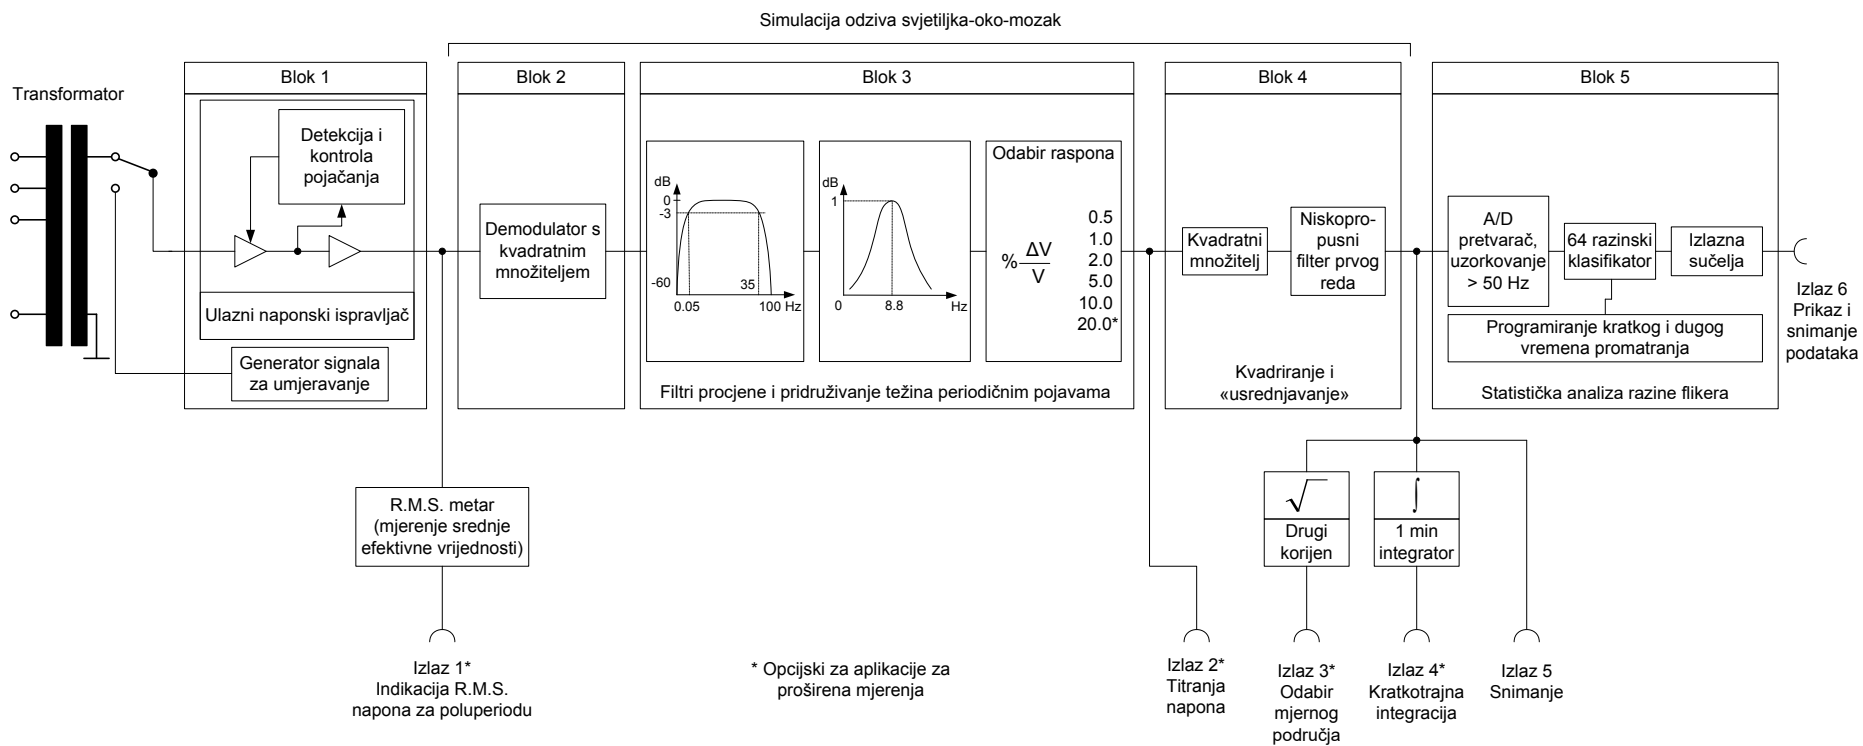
Simulacija odziva svjetiljka-oko-mozak

Transformator

Blok 1

Detekcija i kontrola pojačanja

Ulazni naponski ispravljač

Generator signala za umjeravanje

Blok 2

Demodulator s kvadratnim množiteljem

Blok 3

dB
0
-3
-60
35
0.05
100 Hz

dB
1
0
8.8
Hz

Odabir raspona

$\% \frac{\Delta V}{V}$

0.5
1.0
2.0
5.0
10.0
20.0*

Filtri procjene i pridruživanje težina periodičnim pojavama

Blok 4

Kvadratni množitelj

Niskopropusni filter prvog reda

Kvadriranje i «usrednjavanje»

Blok 5

A/D pretvarač, uzorkovanje > 50 Hz

64 razinski klasifikator

Izlazna sučelja

Programiranje kratkog i dugog vremena promatranja

Statistička analiza razine flikera

Izlaz 6
Prikaz i snimanje podataka

R.M.S. metar (mjerenje srednje efektivne vrijednosti)

$\sqrt{\;}$
Drugi korijen

$\int$
1 min integrator

Izlaz 1*
Indikacija R.M.S. napona za poluperiodu

* Opcijski za aplikacije za proširena mjerenja

Izlaz 2*
Titranja napona

Izlaz 3*
Odabir mjernog područja

Izlaz 4*
Kratkotrajna integracija

Izlaz 5
Snimanje